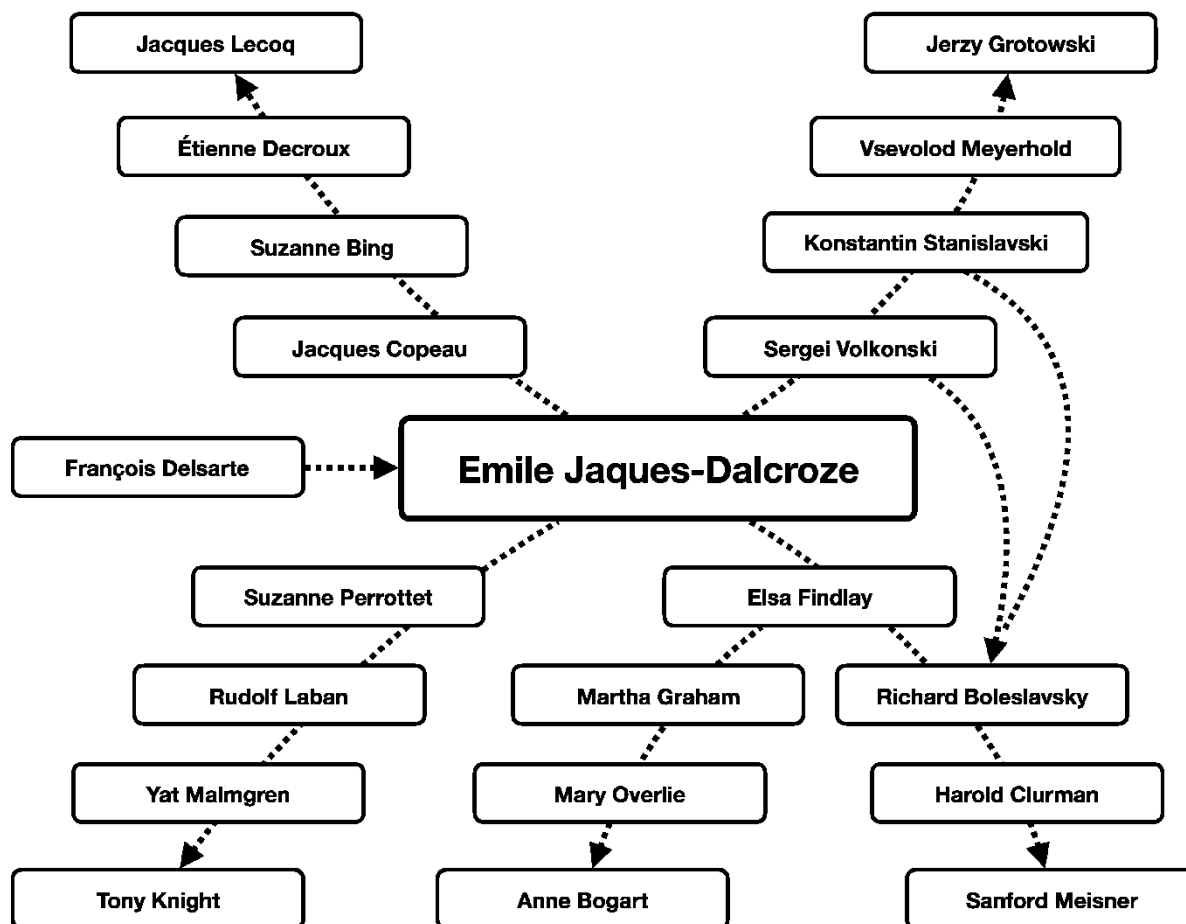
Jacques Lecoq

Jerzy Grotowski

Étienne Decroux

Vsevolod Meyerhold

Suzanne Bing

Konstantin Stanislavski

Jacques Copeau

Sergei Volkonski

François Delsarte

Emile Jaques-Dalcroze

Suzanne Perrottet

Elsa Findlay

Rudolf Laban

Martha Graham

Richard Boleslavsky

Yat Malmgren

Mary Overlie

Harold Clurman

Tony Knight

Anne Bogart

Sanford Meisner